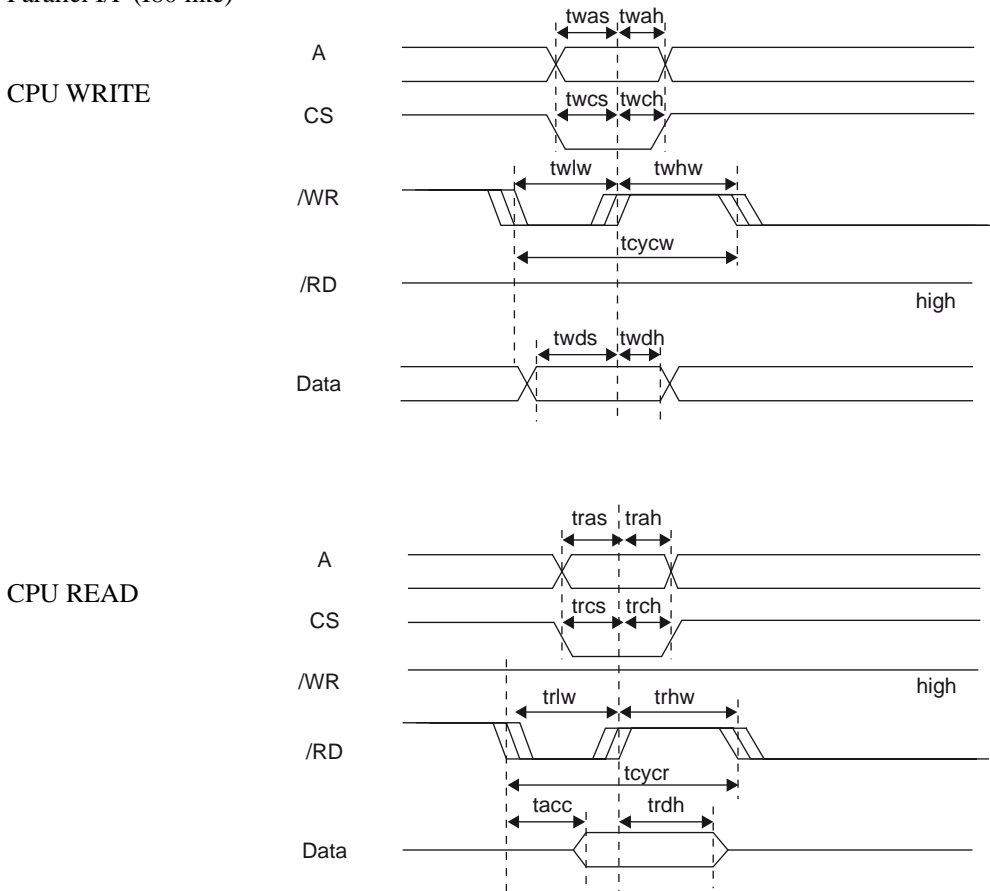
Parallel I/F (180 like)

CPU WRITE

twas twah

A

twcs twch

CS

twlw twhw

/WR

tcycw

/RD

high

twds twdh

Data

CPU READ

tras trah

A

trcs trch

CS

/WR

high

trlw trhw

/RD

tcycr

tacc trdh

Data